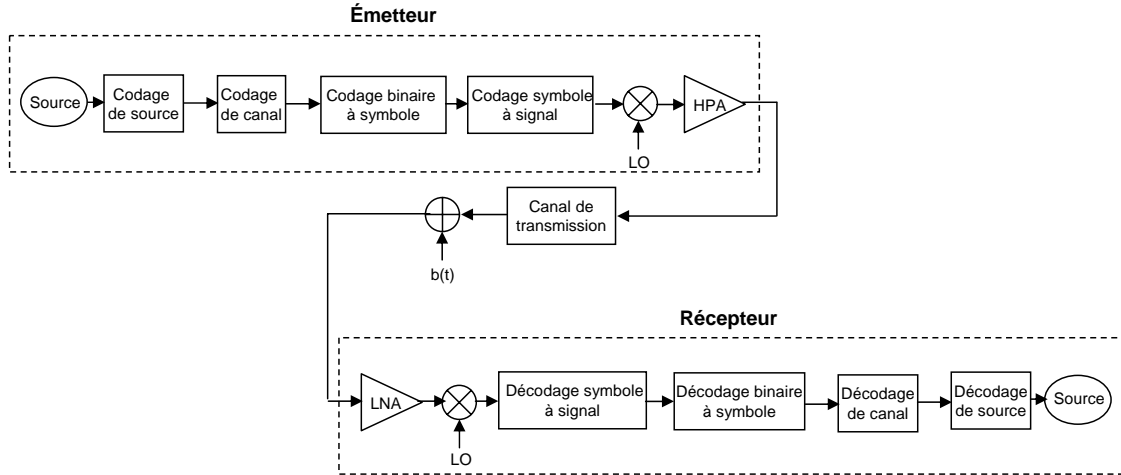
Émetteur

Source

Codage de source

Codage de canal

Codage binaire à symbole

Codage symbole à signal

HPA

LO

Canal de transmission

b(t)

Récepteur

LNA

LO

Décodage symbole à signal

Décodage binaire à symbole

Décodage de canal

Décodage de source

Source